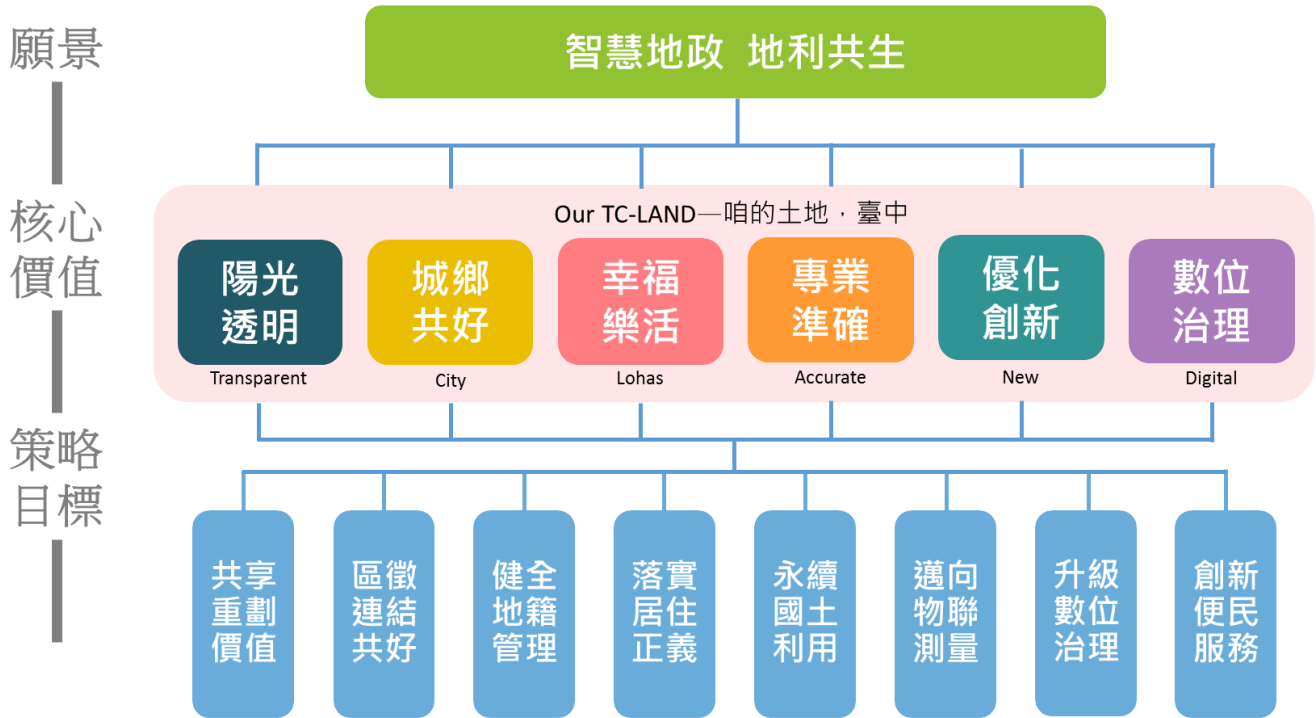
願景

智慧地政 地利共生

核心價值

Our TC-LAND—咱的土地，臺中

陽光透明
Transparent

城鄉共好
City

幸福樂活
Lohas

專業準確
Accurate

優化創新
New

數位治理
Digital

策略目標

共享重劃價值

區徵連結共好

健全地籍管理

落實居住正義

永續國土利用

邁向物聯測量

升級數位治理

創新便民服務